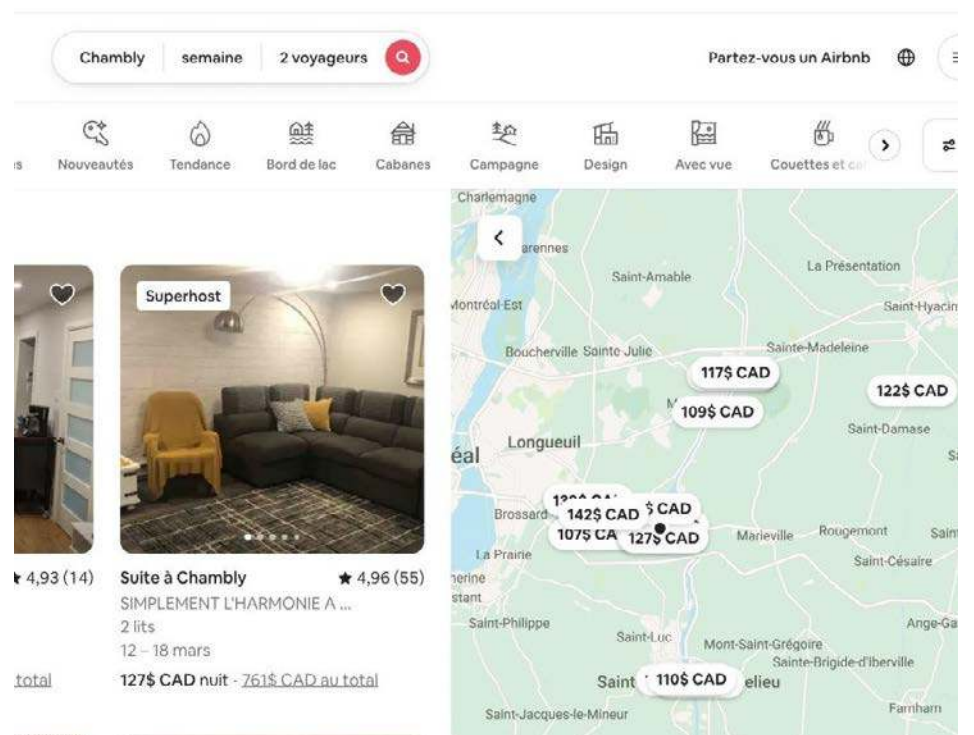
Chambly | semaine | 2 voyageurs

Partez-vous un Airbnb

s Nouveautés Tendance Bord de lac Cabanes Campagne Design Avec vue Couettes et c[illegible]

Superhost

★ 4,93 (14)

total

Suite à Chambly ★ 4,96 (55)

SIMPLEMENT L'HARMONIE A ...

2 lits

12 – 18 mars

127$ CAD nuit · 761$ CAD au total

Charlemagne

arennes

Saint-Amable

La Présentation

Montréal-Est

Saint-Hyacin

Boucherville Sainte-Julie

Sainte-Madeleine

117$ CAD

122$ CAD

109$ CAD

Saint-Damase

éal

Longueuil

Brossard

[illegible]

142$ CAD

$ CAD

107$ CA

127$ CAD

Marieville

Rougemont

Saint

La Prairie

Saint-Césaire

erine

stant

Saint-Philippe

Saint-Luc

Mont-Saint-Grégoire

Ange-Ga

Sainte-Brigide-d'Iberville

Saint

110$ CAD

elieu

Saint-Jacques-le-Mineur

Farnham